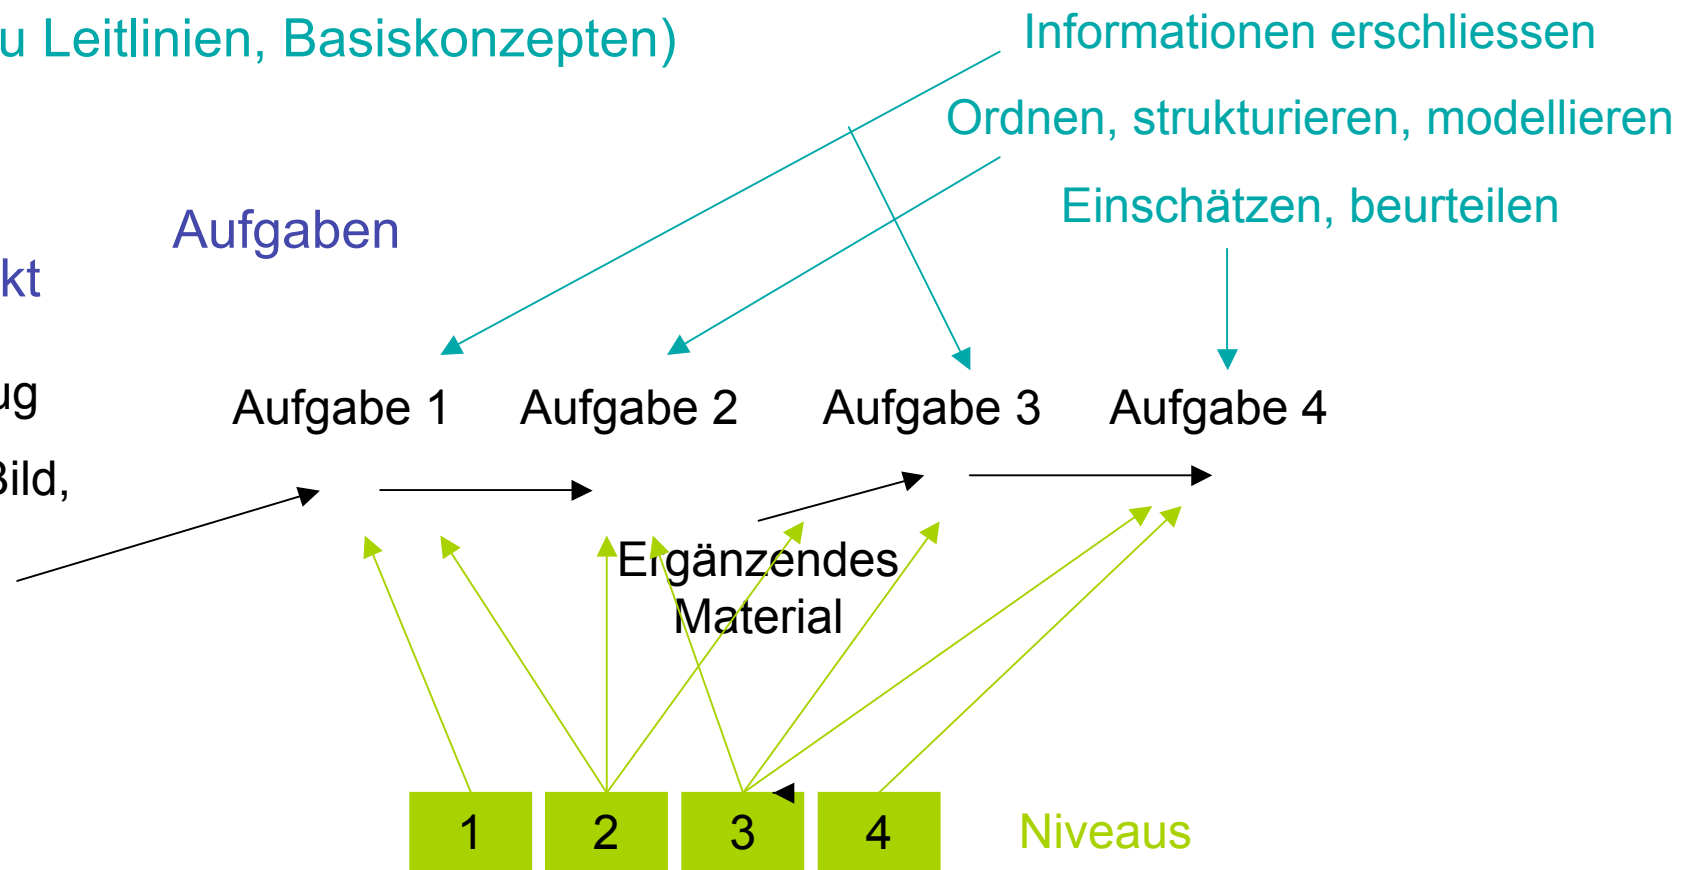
u Leitlinien, Basiskonzepten)

Informationen erschliessen

Ordnen, strukturieren, modellieren

Einschätzen, beurteilen

Aufgaben

kt

ug

Bild,

Aufgabe 1 Aufgabe 2 Aufgabe 3 Aufgabe 4

Ergänzendes Material

| 1 | 2 | 3 | 4 |
|---|---|---|---|

Niveaus